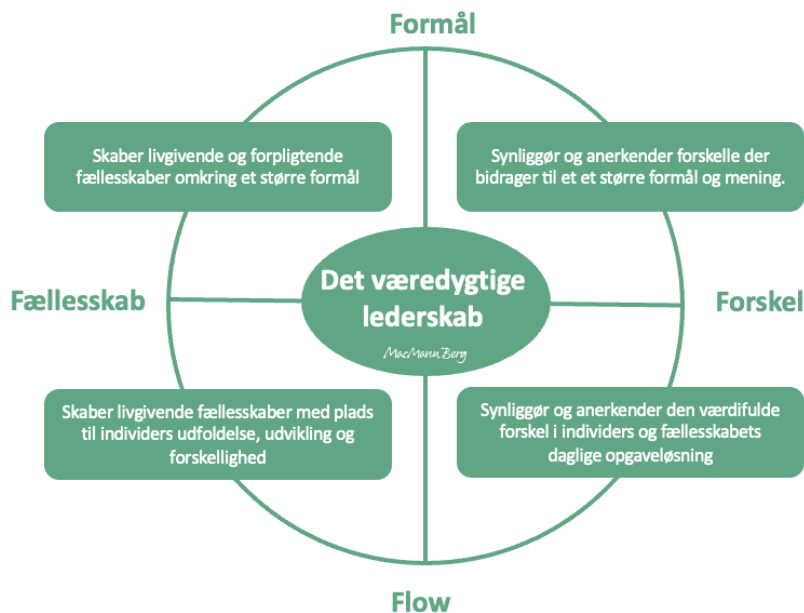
Formål

Skaber livgivende og forpligtende fællesskaber omkring et større formål

Synliggør og anerkender forskelle der bidrager til et et større formål og mening.

Fællesskab

Det væredygtige lederskab

MacMann Berg

Forskel

Skaber livgivende fællesskaber med plads til individers udfoldelse, udvikling og forskellighed

Synliggør og anerkender den værdifulde forskel i individers og fællesskabets daglige opgaveløsning

Flow